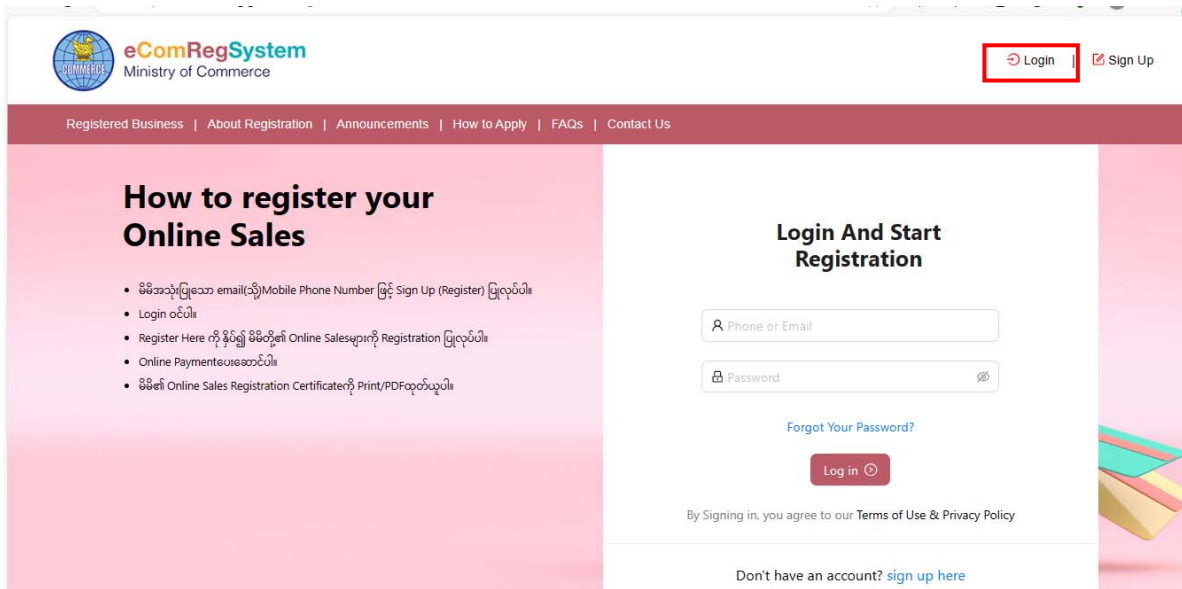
COMMERCE

eComRegSystem
Ministry of Commerce

Login | Sign Up

Registered Business | About Registration | Announcements | How to Apply | FAQs | Contact Us

How to register your Online Sales

- မိမိအသုံးပြုသော email(သို့)Mobile Phone Number ဖြင့် Sign Up (Register) ပြုလုပ်ပါ။
- Login ဝင်ပါ။
- Register Here ကို နှိပ်၍ မိမိတို့၏ Online Salesများကို Registration ပြုလုပ်ပါ။
- Online Paymentပေးဆောင်ပါ။
- မိမိ၏ Online Sales Registration Certificateကို Print/PDFထုတ်ယူပါ။

Login And Start Registration

Phone or Email

Password

Forgot Your Password?

Log in

By Signing in, you agree to our Terms of Use & Privacy Policy

Don't have an account? sign up here